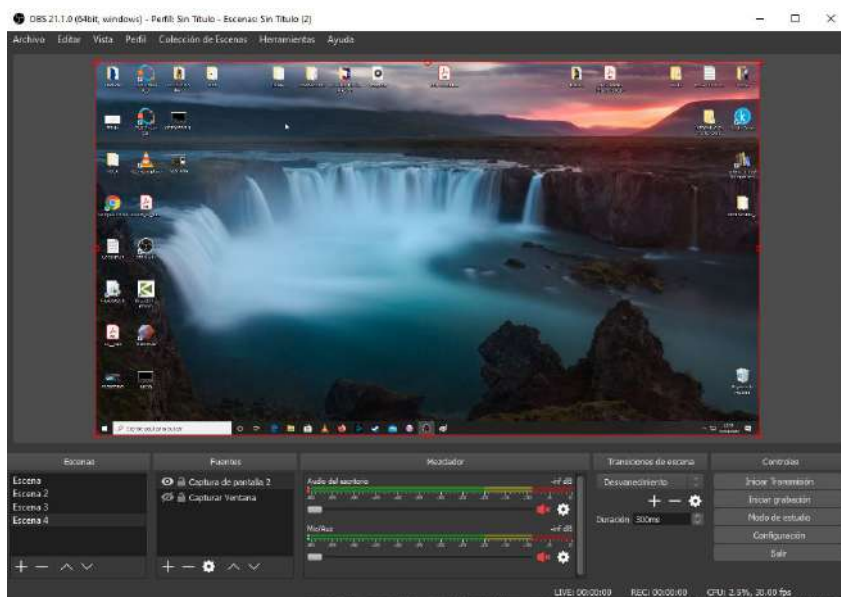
OBS 21.1.0 (64bit, windows) - Perfil: Sin Título - Escenas: Sin Título (2)

Archivo Editar Vista Perfil Colección de Escenas Herramientas Ayuda

Escenas

Escena
Escena 2
Escena 3
Escena 4

Fuentes

Captura de pantalla 2
Capturar Ventana

Mezclador

Audio del escritorio
-inf dB

Mic/Aux
-inf dB

Transiciones de escena

Desvanecimiento

Duración 300ms

Controles

Iniciar Transmisión
Iniciar grabación
Modo de estudio
Configuración
Salir

LIVE: 00:00:00 REC: 00:00:00 CPU: 2.5%, 30.00 fps